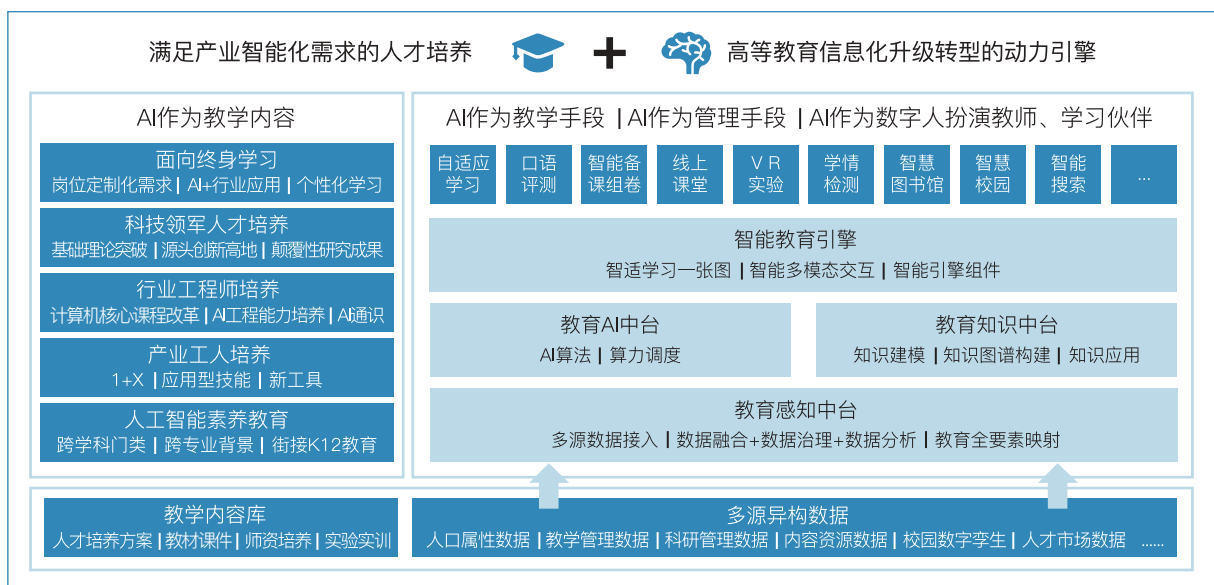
满足产业智能化需求的人才培养 + 高等教育信息化升级转型的动力引擎

AI作为教学内容

面向终身学习
岗位定制化需求 | AI+行业应用 | 个性化学习

科技领军人才培养
基础理论突破 | 源头创新高地 | 颠覆性研究成果

行业工程师培养
计算机核心课程改革 | AI工程能力培养 | AI通识

产业工人培养
1+X | 应用型技能 | 新工具

人工智能素养教育
跨学科门类 | 跨专业背景 | 街接K12教育

AI作为教学手段 | AI作为管理手段 | AI作为数字人扮演教师、学习伙伴

自适应学习
口语评测
智能备课组卷
线上课堂
VR实验
学情检测
智慧图书馆
智慧校园
智能搜索
...

智能教育引擎
智适学习一张图 | 智能多模态交互 | 智能引擎组件

教育AI中台
AI算法 | 算力调度

教育知识中台
知识建模 | 知识图谱构建 | 知识应用

教育感知中台
多源数据接入 | 数据融合+数据治理+数据分析 | 教育全要素映射

教学内容库
人才培养方案 | 教材课件 | 师资培养 | 实验实训

多源异构数据
人口属性数据 | 教学管理数据 | 科研管理数据 | 内容资源数据 | 校园数字孪生 | 人才市场数据 ......